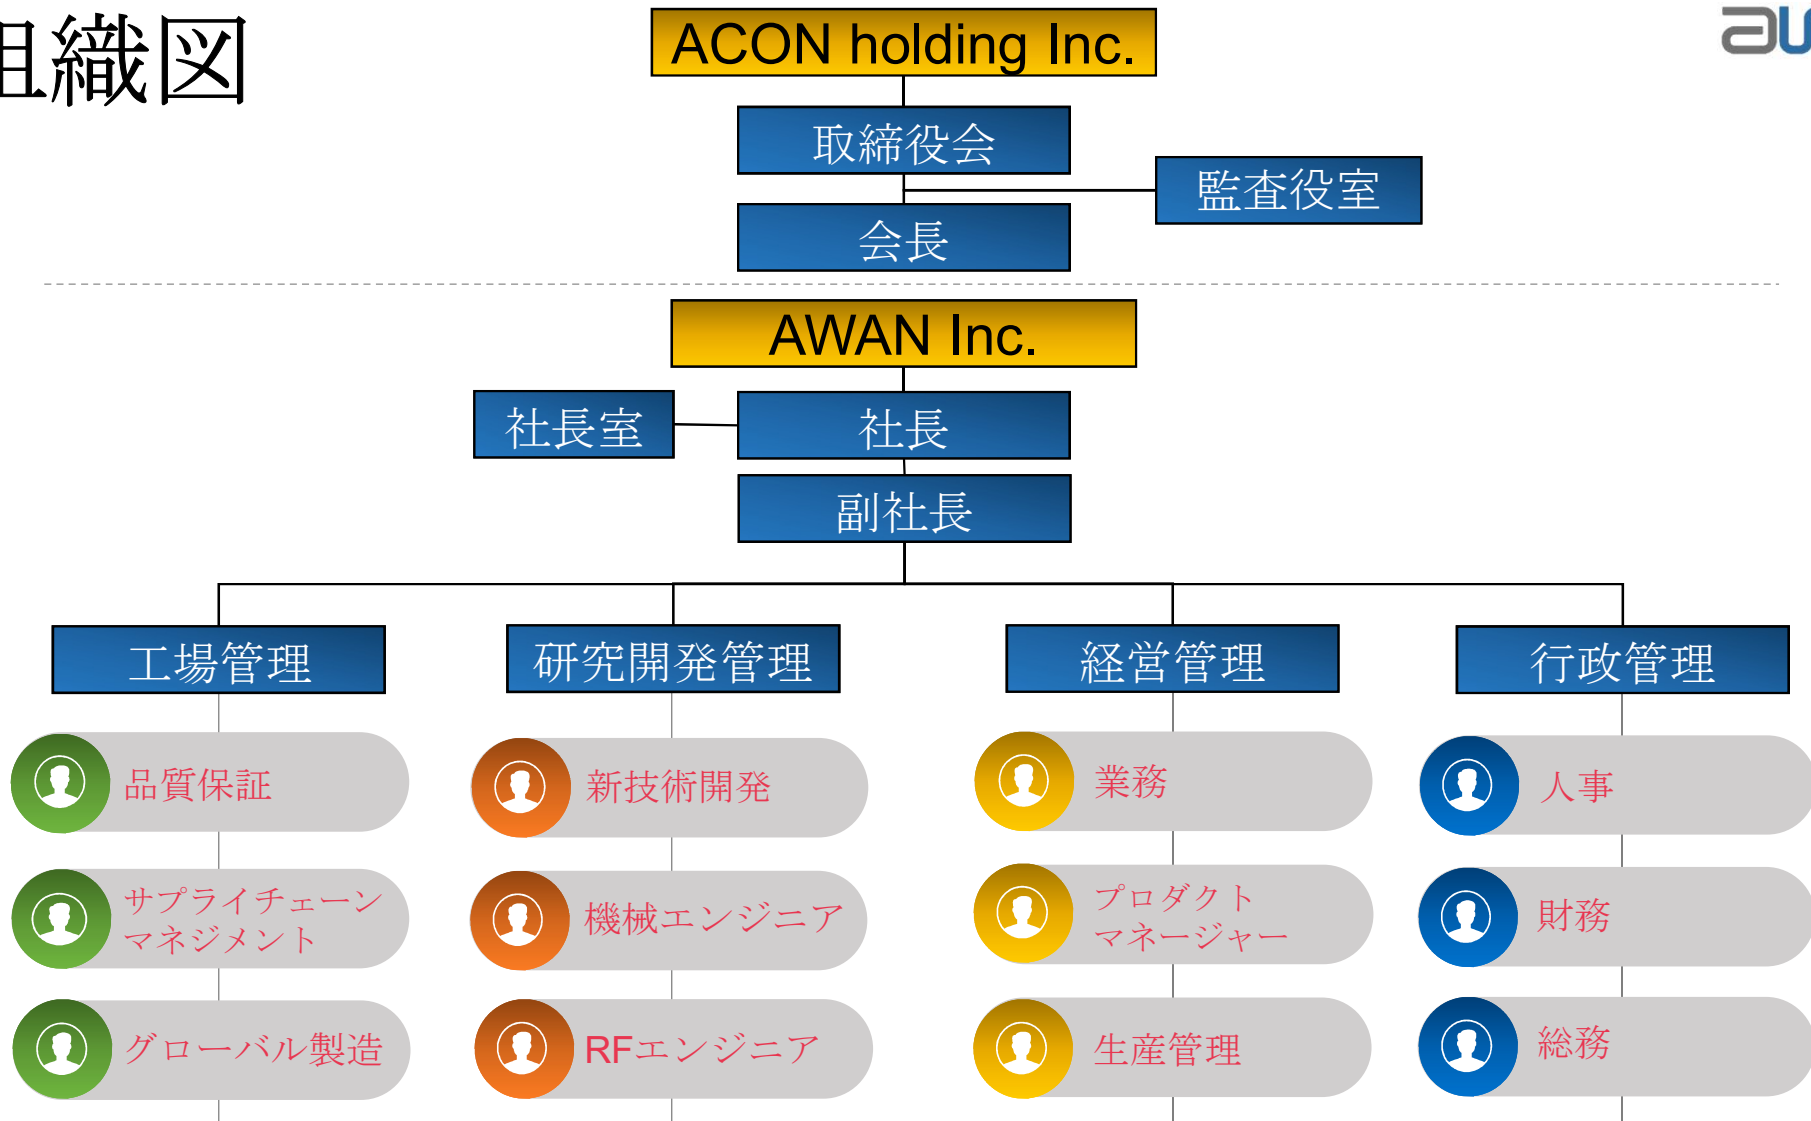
組織図

ACON holding Inc.

取締役会

監査役室

会長

AWAN Inc.

社長室

社長

副社長

工場管理

研究開発管理

経営管理

行政管理

品質保証

サプライチェーンマネジメント

グローバル製造

新技術開発

機械エンジニア

RFエンジニア

業務

プロダクトマネージャー

生産管理

人事

財務

総務